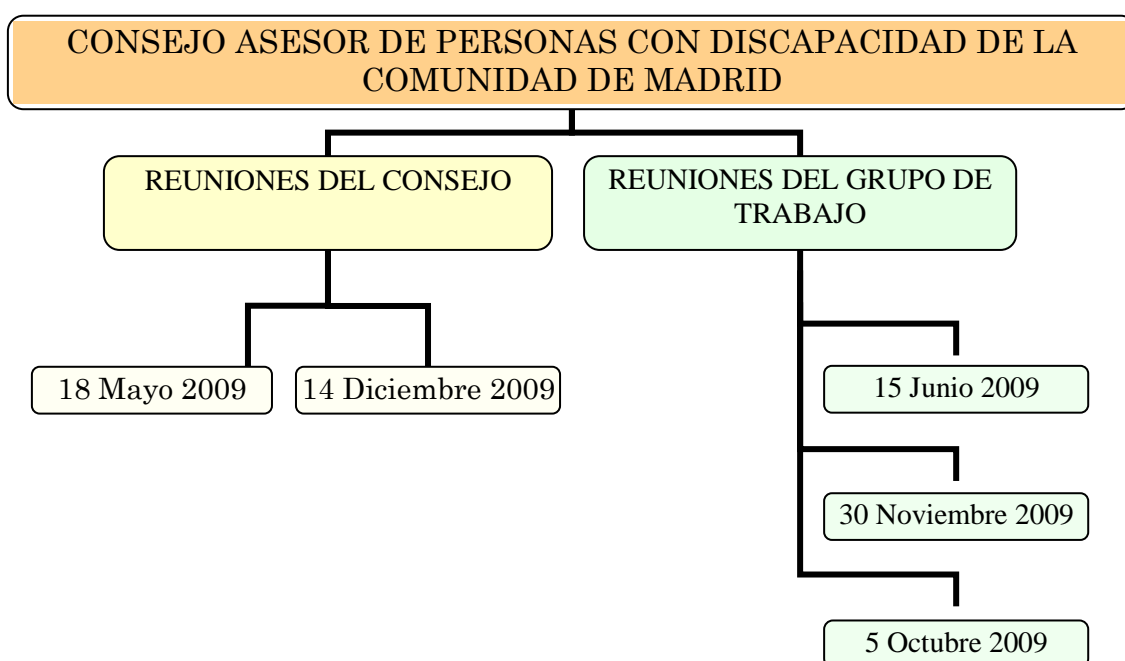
CONSEJO ASESOR DE PERSONAS CON DISCAPACIDAD DE LA COMUNIDAD DE MADRID

REUNIONES DEL CONSEJO

REUNIONES DEL GRUPO DE TRABAJO

18 Mayo 2009

14 Diciembre 2009

15 Junio 2009

30 Noviembre 2009

5 Octubre 2009